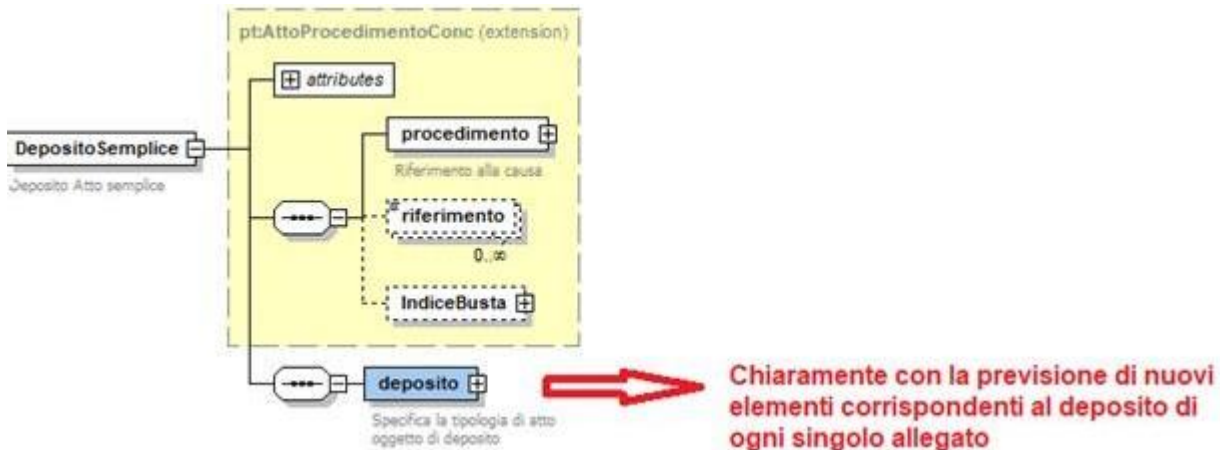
pt:AttoProcedimentoConc (extension)

attributes

DepositoSemplice

Deposito Atto semplice

procedimento

Riferimento alla causa

riferimento

0..∞

IndiceBusta

deposito

Specifica la tipologia di atto oggetto di deposito

Chiaramente con la previsione di nuovi elementi corrispondenti al deposito di ogni singolo allegato